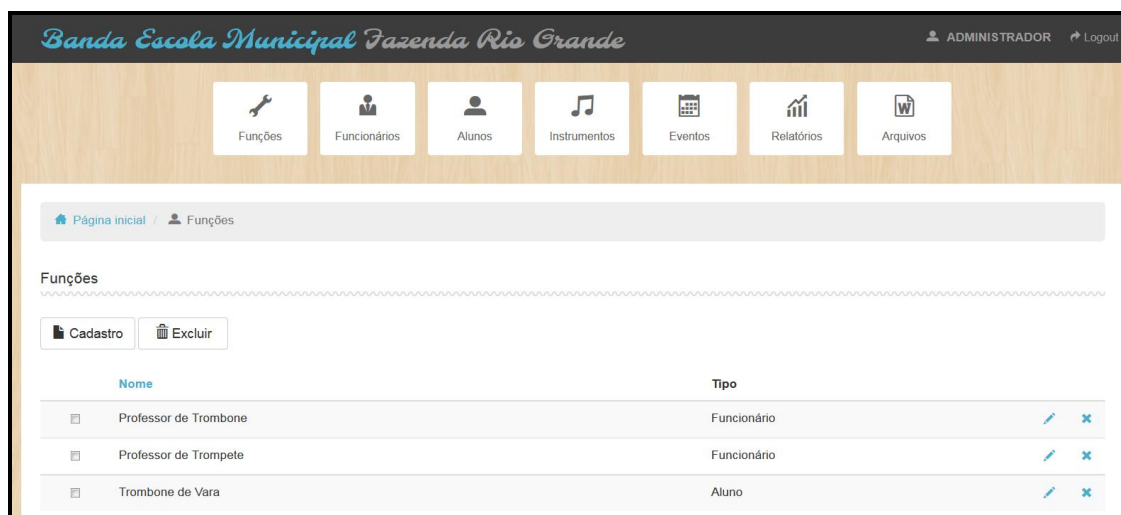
Banda Escola Municipal Fazenda Rio Grande

ADMINISTRADOR Logout

Funções Funcionários Alunos Instrumentos Eventos Relatórios Arquivos

Página inicial / Funções

Funções

Cadastro Excluir

| | Nome | Tipo |
|---|---|---|
| | Professor de Trombone | Funcionário |
| | Professor de Trompete | Funcionário |
| | Trombone de Vara | Aluno |